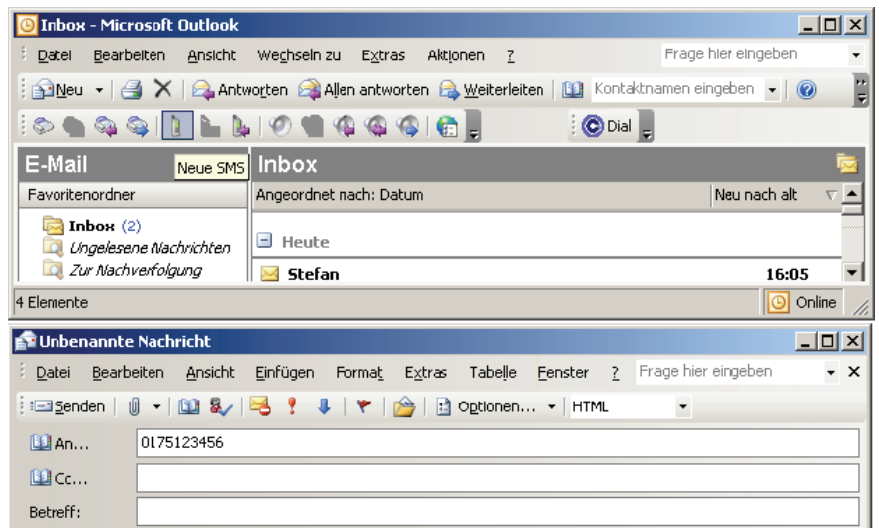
Inbox - Microsoft Outlook

Datei Bearbeiten Ansicht Wechseln zu Extras Aktionen ? Frage hier eingeben

Neu Antworten Allen antworten Weiterleiten Kontaktnamen eingeben

Dial

E-Mail Neue SMS Inbox

Favoritenordner

Angeordnet nach: Datum Neu nach alt

Inbox (2)
Ungelesene Nachrichten
Zur Nachverfolgung

Heute

Stefan 16:05

4 Elemente Online

Unbenannte Nachricht

Datei Bearbeiten Ansicht Einfügen Format Extras Tabelle Fenster ? Frage hier eingeben

Senden Optionen... HTML

An... 0175123456

Cc...

Betreff: